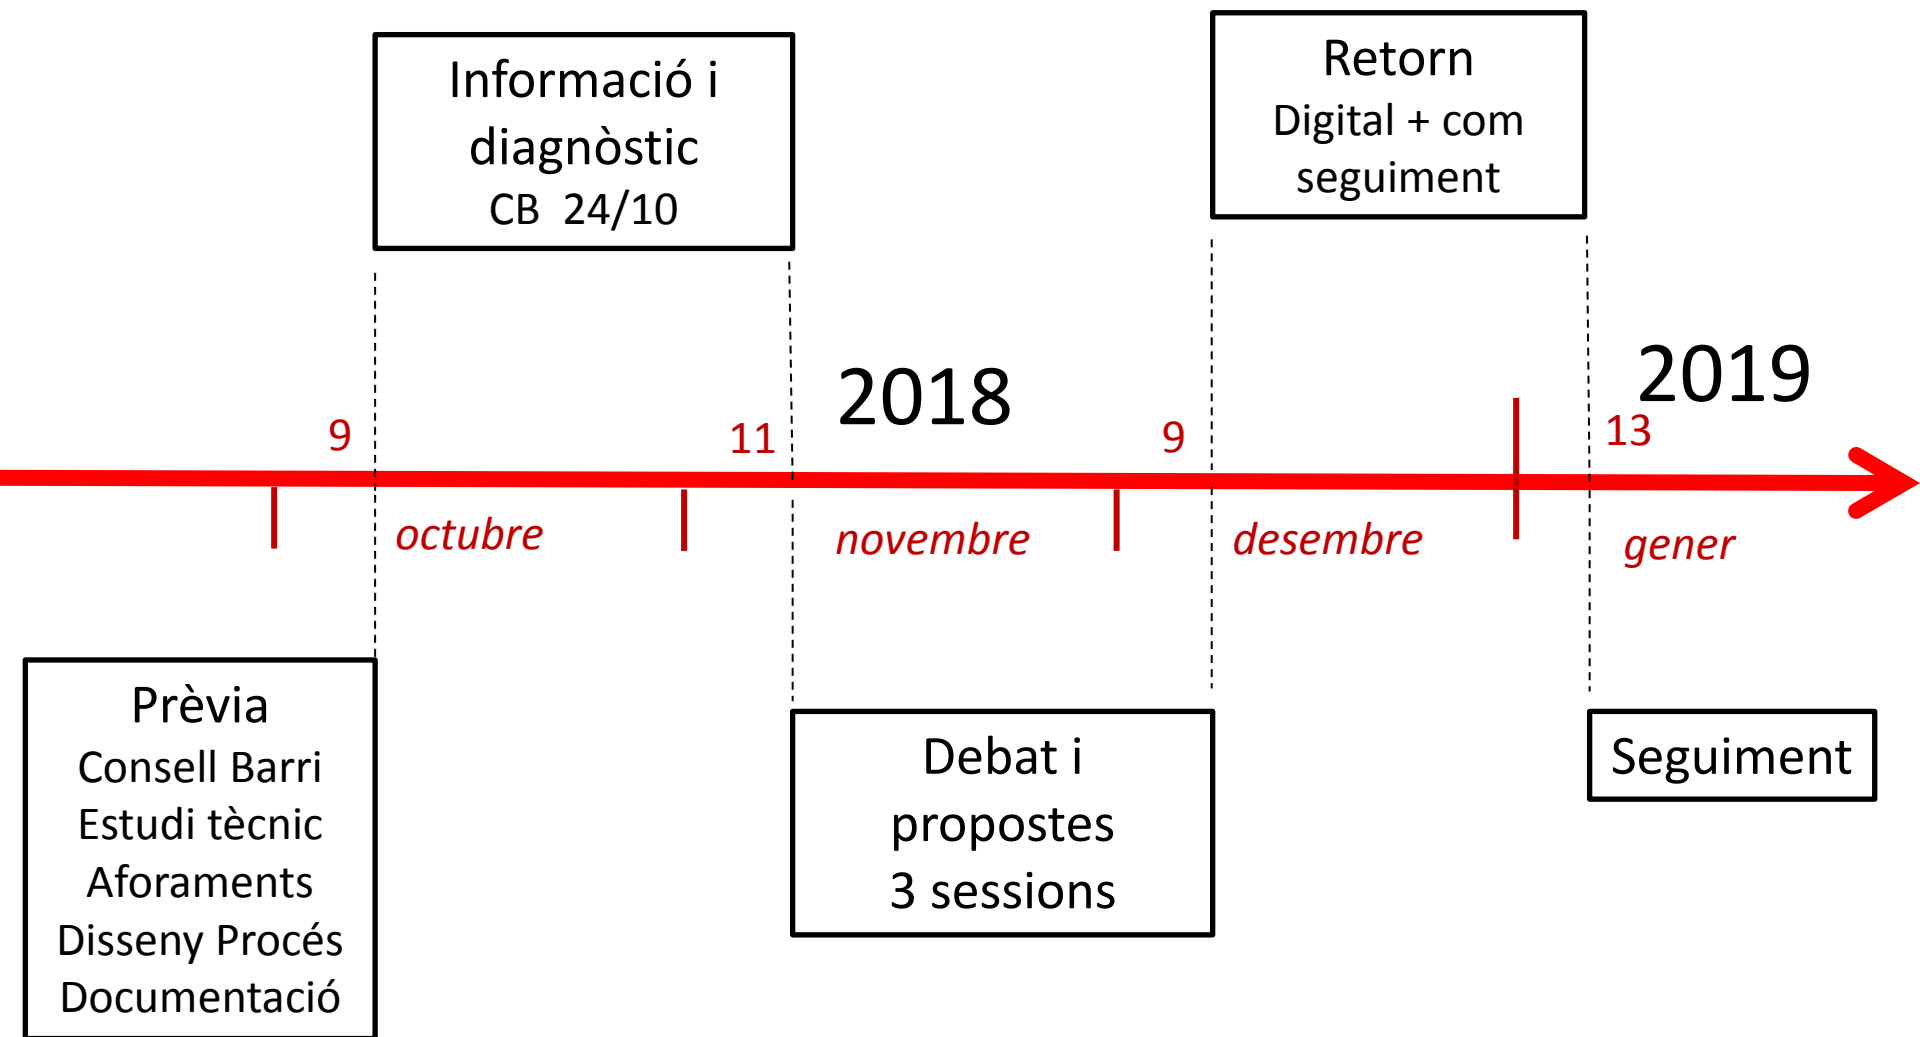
Informació i diagnòstic
CB 24/10

Retorn
Digital + com seguiment

2018

2019

9

11

9

13

octubre

novembre

desembre

gener

Prèvia
Consell Barri
Estudi tècnic
Aforaments
Disseny Procés
Documentació

Debat i propostes
3 sessions

Seguiment